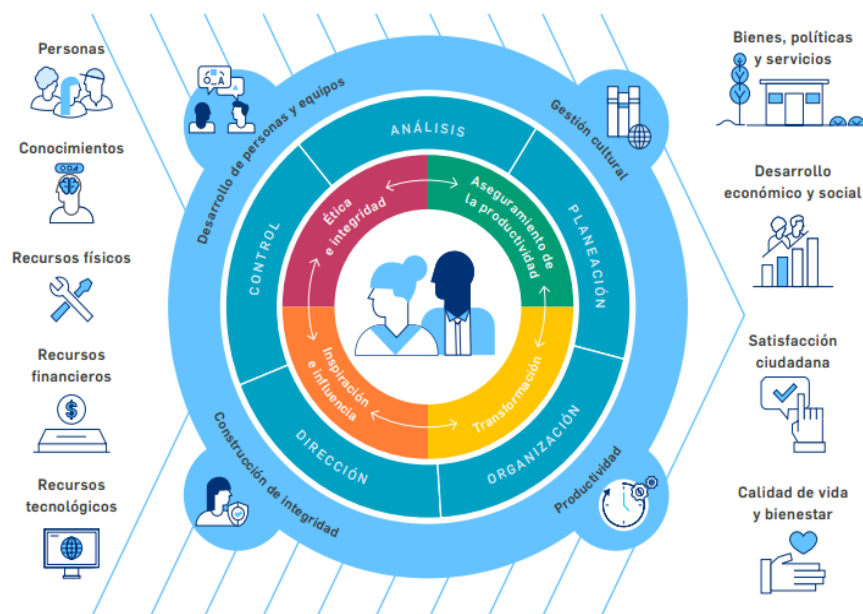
Personas

Conocimientos

Recursos físicos

Recursos financieros

Recursos tecnológicos

Desarrollo de personas y equipos

Gestión cultural

Construcción de integridad

Productividad

ANÁLISIS

PLANEACIÓN

ORGANIZACIÓN

DIRECCIÓN

CONTROL

Ética e integridad

Aseguramiento de la productividad

Transformación

Inspiración e influencia

Bienes, políticas y servicios

Desarrollo económico y social

Satisfacción ciudadana

Calidad de vida y bienestar